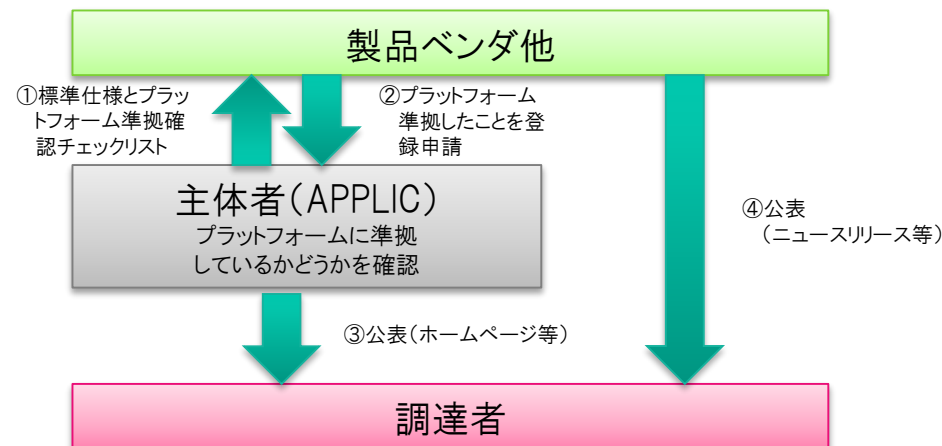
製品ベンダ他

①標準仕様とプラットフォーム準拠確認チェックリスト

②プラットフォーム準拠したことを登録申請

主体者(APPLIC)
プラットフォームに準拠しているかどうかを確認

④公表（ニュースリリース等）

③公表（ホームページ等）

調達者